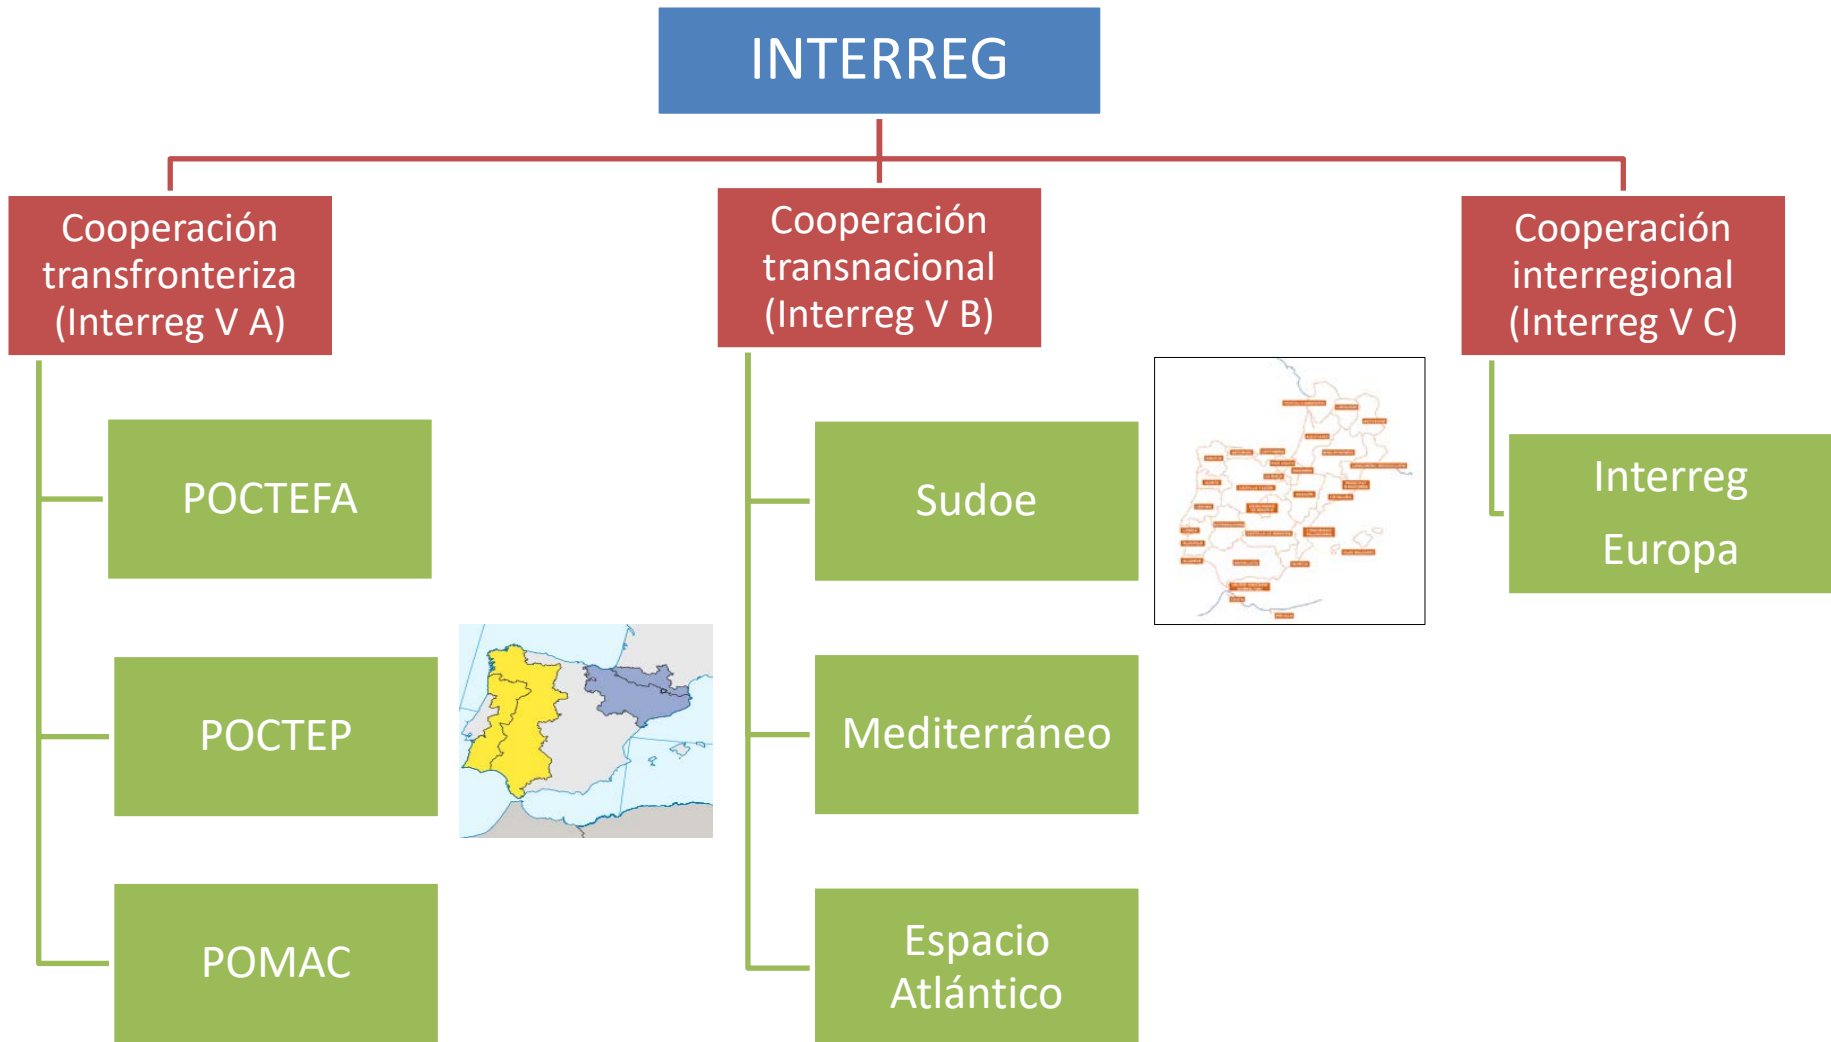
INTERREG

Cooperación transfronteriza (Interreg V A)

POCTEFA

POCTEP

POMAC

Cooperación transnacional (Interreg V B)

Sudoe

Mediterráneo

Espacio Atlántico

Cooperación interregional (Interreg V C)

Interreg Europa